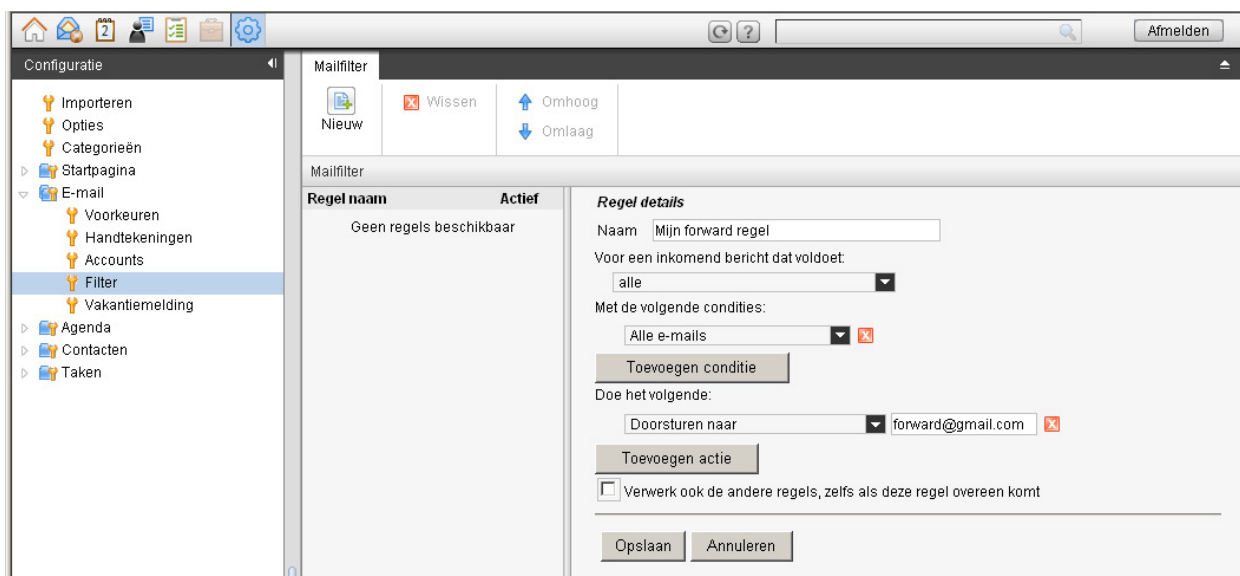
2

Afmelden

Configuratie

Importeren
Opties
Categorieën
Startpagina
E-mail
Voorkeuren
Handtekeningen
Accounts
Filter
Vakantiemelding
Agenda
Contacten
Taken

Mailfilter

Nieuw

Wissen

Omhoog
Omlaag

Mailfilter

| Regel naam | Actief |
|---|---|
| Geen regels beschikbaar | |

Regel details

Naam Mijn forward regel

Voor een inkomend bericht dat voldoet:

alle

Met de volgende condities:

Alle e-mails

Toevoegen conditie

Doe het volgende:

Doorsturen naar forward@gmail.com

Toevoegen actie

Verwerk ook de andere regels, zelfs als deze regel overeen komt

Opslaan Annuleren